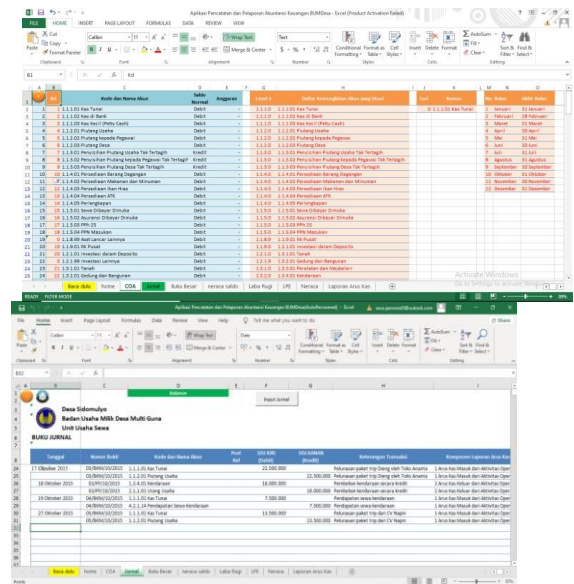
Aplikasi Pencatatan dan Pelaporan Akuntansi Keuangan BUMDesa - Excel (Product Activation Failed)

FILE HOME INSERT PAGE LAYOUT FORMULAS DATA REVIEW VIEW

Calibri 11 Wrap Text Text Merge & Center Conditional Formatting Format as Table Cell Styles Insert Delete Format AutoSum Fill Clear Sort & Filter Find & Select

Clipboard Font Alignment Number Styles Cells Editing

B1 fx Kd

| Kd | Kode dan Nama Akun | Saldo Normal | Anggaran |
|---|---|---|---|
| 1 | 1.1.1.01 Kas Tunai | Debit | - |
| 2 | 1.1.1.02 Kas di Bank | Debit | - |
| 3 | 1.1.1.03 Kas Kecil (Petty Cash) | Debit | - |
| 4 | 1.1.2.01 Piutang Usaha | Debit | - |
| 5 | 1.1.2.02 Piutang kepada Pegawai | Debit | - |
| 6 | 1.1.2.03 Piutang Desa | Debit | - |
| 7 | 1.1.3.01 Penyisihan Piutang Usaha Tak Tertagih | Kredit | - |
| 8 | 1.1.3.02 Penyisihan Piutang kepada Pegawai Tak Tertagih | Kredit | - |
| 9 | 1.1.3.03 Penyisihan Piutang Desa Tak Tertagih | Kredit | - |
| 10 | 1.1.4.01 Persediaan Barang Dagangan | Debit | - |
| 11 | 1.1.4.02 Persediaan Makanan dan Minuman | Debit | - |
| 12 | 1.1.4.03 Persediaan Ikan Hias | Debit | - |
| 13 | 1.1.4.04 Persediaan ATK | Debit | - |
| 14 | 1.1.4.05 Perlengkapan | Debit | - |
| 15 | 1.1.5.01 Sewa Dibayar Dimuka | Debit | - |
| 16 | 1.1.5.02 Asuransi Dibayar Dimuka | Debit | - |
| 17 | 1.1.5.03 PPh 23 | Debit | - |
| 18 | 1.1.5.04 PPN Masukan | Debit | - |
| 19 | 1.1.8.99 Aset Lancar Lainnya | Debit | - |
| 20 | 1.1.9.01 RK Pusat | Debit | - |
| 21 | 1.2.1.01 Investasi dalam Deposito | Debit | - |
| 22 | 1.2.1.99 Investasi Lainnya | Debit | - |
| 23 | 1.3.1.01 Tanah | Debit | - |
| 24 | 1.3.2.01 Gedung dan Bangunan | Debit | - |

| Level 3 | Daftar Kemungkinan Akun yang Dicari |
|---|---|
| 1.1.1.0 | 1.1.1.01 Kas Tunai |
| 1.1.1.0 | 1.1.1.02 Kas di Bank |
| 1.1.1.0 | 1.1.1.03 Kas Kecil (Petty Cash) |
| 1.1.2.0 | 1.1.2.01 Piutang Usaha |
| 1.1.2.0 | 1.1.2.02 Piutang kepada Pegawai |
| 1.1.2.0 | 1.1.2.03 Piutang Desa |
| 1.1.3.0 | 1.1.3.01 Penyisihan Piutang Usaha Tak Tertagih |
| 1.1.3.0 | 1.1.3.02 Penyisihan Piutang kepada Pegawai Tak Tertagih |
| 1.1.3.0 | 1.1.3.03 Penyisihan Piutang Desa Tak Tertagih |
| 1.1.4.0 | 1.1.4.01 Persediaan Barang Dagangan |
| 1.1.4.0 | 1.1.4.02 Persediaan Makanan dan Minuman |
| 1.1.4.0 | 1.1.4.03 Persediaan Ikan Hias |
| 1.1.4.0 | 1.1.4.04 Persediaan ATK |
| 1.1.4.0 | 1.1.4.05 Perlengkapan |
| 1.1.5.0 | 1.1.5.01 Sewa Dibayar Dimuka |
| 1.1.5.0 | 1.1.5.02 Asuransi Dibayar Dimuka |
| 1.1.5.0 | 1.1.5.03 PPh 23 |
| 1.1.5.0 | 1.1.5.04 PPN Masukan |
| 1.1.8.9 | 1.1.8.99 Aset Lancar Lainnya |
| 1.1.9.0 | 1.1.9.01 RK Pusat |
| 1.2.1.0 | 1.2.1.01 Investasi dalam Deposito |
| 1.2.1.9 | 1.2.1.99 Investasi Lainnya |
| 1.3.1.0 | 1.3.1.01 Tanah |
| 1.3.2.0 | 1.3.2.01 Gedung dan Bangunan |
| 1.3.3.0 | 1.3.3.01 Peralatan dan Mesin |
| 1.3.4.0 | 1.3.4.01 Kendaraan |

| Ctrl | Nomor |
|---|---|
| 1 | 1.1.1.01 Kas Tunai |

| No | Bulan | Akhir Bulan |
|---|---|---|
| 1 | Januari | 31 Januari |
| 2 | Februari | 28 Februari |
| 3 | Maret | 31 Maret |
| 4 | April | 30 April |
| 5 | Mei | 31 Mei |
| 6 | Juni | 30 Juni |
| 7 | Juli | 31 Juli |
| 8 | Agustus | 31 Agustus |
| 9 | September | 30 September |
| 10 | Oktober | 31 Oktober |
| 11 | November | 30 November |
| 12 | Desember | 31 Desember |

Activate Windows
Go to Settings to activate Windows.

Baca dulu | home | COA | Jurnal | Buku Besar | neraca saldo | Laba Rugi | LPE | Neraca | Laporan Arus Kas

READY FILTER MODE

Aplikasi Pencatatan dan Pelaporan Akuntansi Keuangan BUMDesa(AutoRecovered) - Excel

File Home Insert Page Layout Formulas Data Review View Help Tell me what you want to do

Calibri 11 Wrap Text Date Merge & Center Conditional Formatting Format as Table Cell Styles Insert Delete Format AutoSum Fill Clear Sort & Filter Find & Select

B52

Balance

Input Jurnal

Desa Sidomulyo
Badan Usaha Milik Desa Multi Guna
Unit Usaha Sewa

BUKU JURNAL

| Tanggal | Nomor Bukti | Kode dan Nama Akun | Post Ref | SISI KIRI (Debit) | SISI KANAN (Kredit) | Keterangan Transaksi | Komponen Laporan Arus Kas |
|---|---|---|---|---|---|---|---|
| 17 Oktober 2015 | 01/BKM/10/2015 | 1.1.1.01 Kas Tunai | | 22.500.000 | | Pelunasan paket trip Dieng oleh Toko Anamta | 1 Arus Kas Masuk dari Aktivitas Oper |
| | 01/BKM/10/2015 | 1.1.2.01 Piutang Usaha | | | 22.500.000 | Pelunasan paket trip Dieng oleh Toko Anamta | 1 Arus Kas Masuk dari Aktivitas Oper |
| 18 Oktober 2015 | 02/PP/10/2015 | 1.3.4.01 Kendaraan | | 18.000.000 | | Pembelian kendaraan secara kredit | 2 Arus Kas Masuk dari Aktivitas Oper |
| | 02/PP/10/2015 | 2.1.1.01 Utang Usaha | | | 18.000.000 | Pembelian kendaraan secara kredit | 2 Arus Kas Masuk dari Aktivitas Oper |
| 19 Oktober 2015 | 03/BKM/10/2015 | 1.1.1.01 Kas Tunai | | 7.500.000 | | Pelunasan sewa kendaraan | 1 Arus Kas Masuk dari Aktivitas Oper |
| | 03/BKM/10/2015 | 4.2.1.14 Pendapatan Sewa Kendaraan | | | 7.500.000 | Pelunasan sewa kendaraan | 1 Arus Kas Masuk dari Aktivitas Oper |
| 27 Oktober 2015 | 05/BKM/10/2015 | 1.1.1.01 Kas Tunai | | 13.500.000 | | Pelunasan paket trip dari CV Najmi | 1 Arus Kas Masuk dari Aktivitas Oper |
| | 05/BKM/10/2015 | 1.1.2.01 Piutang Usaha | | | 13.500.000 | Pelunasan paket trip dari CV Najmi | 1 Arus Kas Masuk dari Aktivitas Oper |

Baca dulu | home | COA | Jurnal | Buku Besar | neraca saldo | Laba Rugi | LPE | Neraca | Laporan Arus Kas

Ready